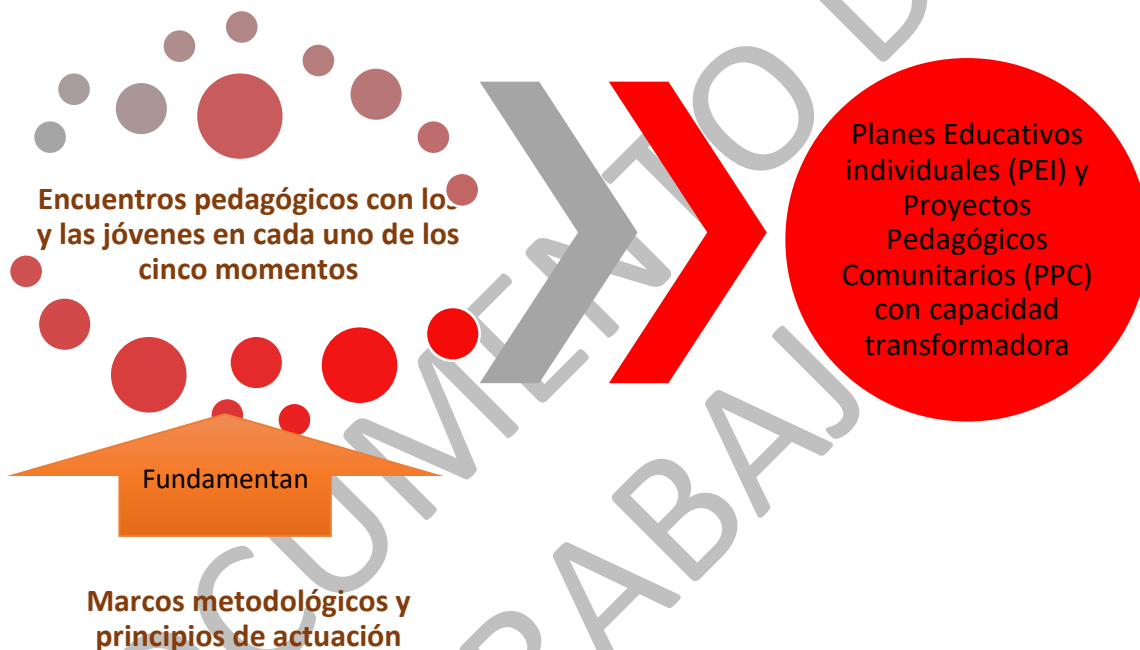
Encuentros pedagógicos con los y las jóvenes en cada uno de los cinco momentos

Planes Educativos individuales (PEI) y Proyectos Pedagógicos Comunitarios (PPC) con capacidad transformadora

Fundamentan

Marcos metodológicos y principios de actuación

DOCUMENTO DE TRABAJO